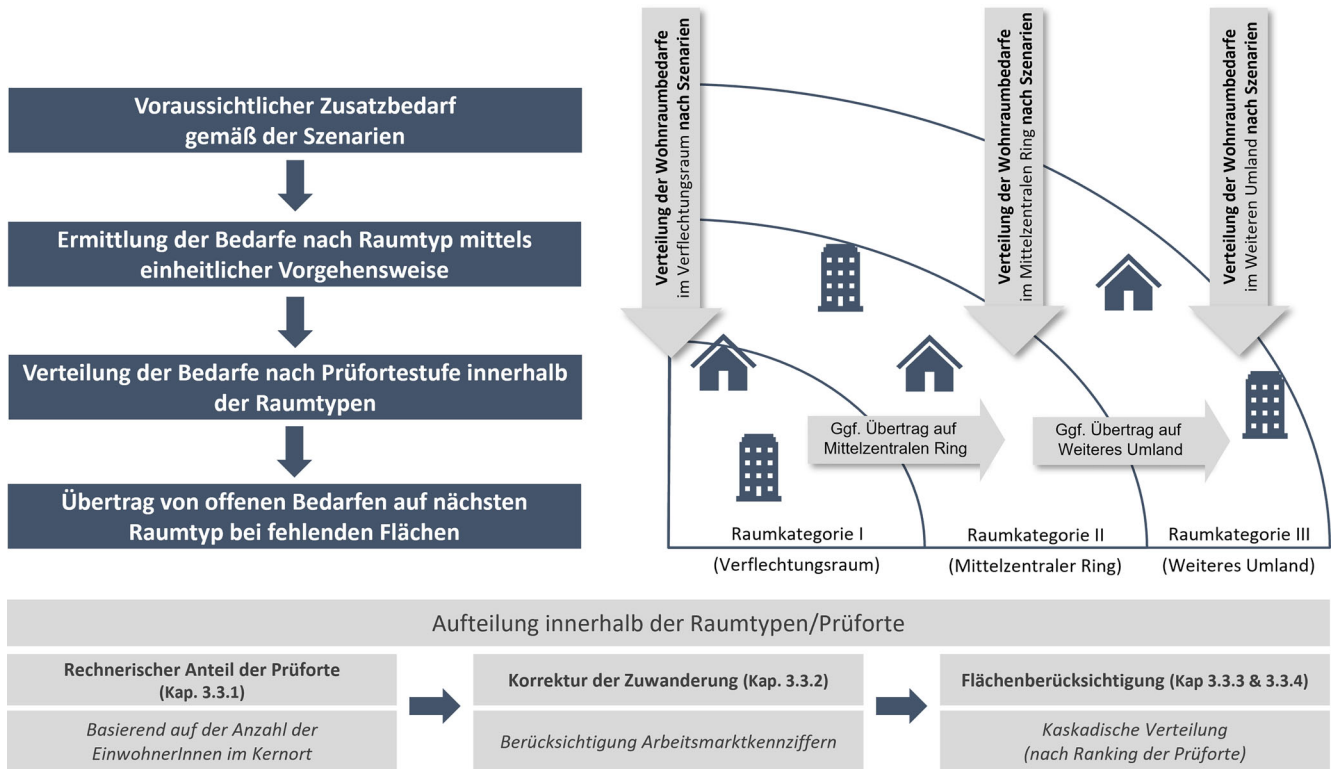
Voraussichtlicher Zusatzbedarf gemäß der Szenarien

Ermittlung der Bedarfe nach Raumtyp mittels einheitlicher Vorgehensweise

Verteilung der Bedarfe nach Prüfortestufe innerhalb der Raumtypen

Übertrag von offenen Bedarfen auf nächsten Raumtyp bei fehlenden Flächen

Verteilung der Wohnraumbedarfe im Verflechtungsraum nach Szenarien

Verteilung der Wohnraumbedarfe im Mittelzentralen Ring nach Szenarien

Verteilung der Wohnraumbedarfe im Weiteren Umland nach Szenarien

Ggf. Übertrag auf Mittelzentralen Ring

Ggf. Übertrag auf Weiteres Umland

Raumkategorie I
(Verflechtungsraum)

Raumkategorie II
(Mittelzentraler Ring)

Raumkategorie III
(Weiteres Umland)

Aufteilung innerhalb der Raumtypen/Prüforte

Rechnerischer Anteil der Prüforte (Kap. 3.3.1)

Basierend auf der Anzahl der EinwohnerInnen im Kernort

Korrektur der Zuwanderung (Kap. 3.3.2)

Berücksichtigung Arbeitsmarktkennziffern

Flächenberücksichtigung (Kap 3.3.3 & 3.3.4)

Kaskadische Verteilung (nach Ranking der Prüforte)